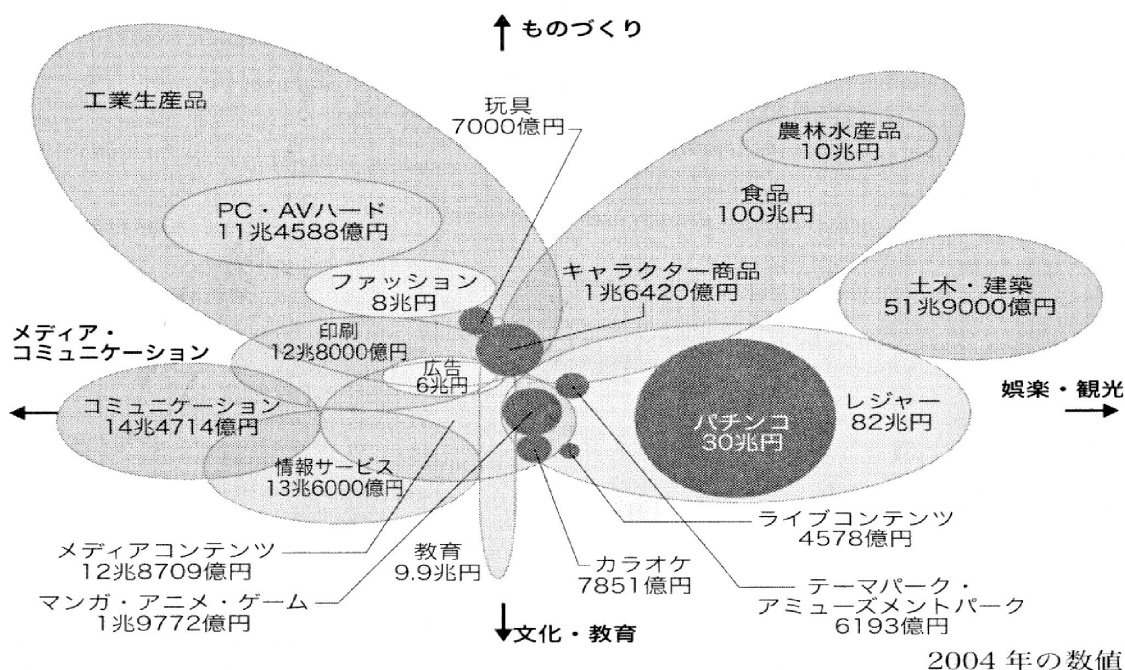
↑ものづくり

工業生産品

玩具
7000億円

農林水産品
10兆円

食品
100兆円

PC・AVハード
11兆4588億円

ファッション
8兆円

キャラクター商品
1兆6420億円

土木・建築
51兆9000億円

メディア・
コミュニケーション

印刷
12兆8000億円

広告
6兆円

娯楽・観光

コミュニケーション
14兆4714億円

パチンコ
30兆円

レジャー
82兆円

情報サービス
13兆6000億円

ライブコンテンツ
4578億円

メディアコンテンツ
12兆8709億円

教育
9.9兆円

カラオケ
7851億円

テーマパーク・
アミューズメントパーク
6193億円

マンガ・アニメ・ゲーム
1兆9772億円

↓文化・教育

2004 年の数値